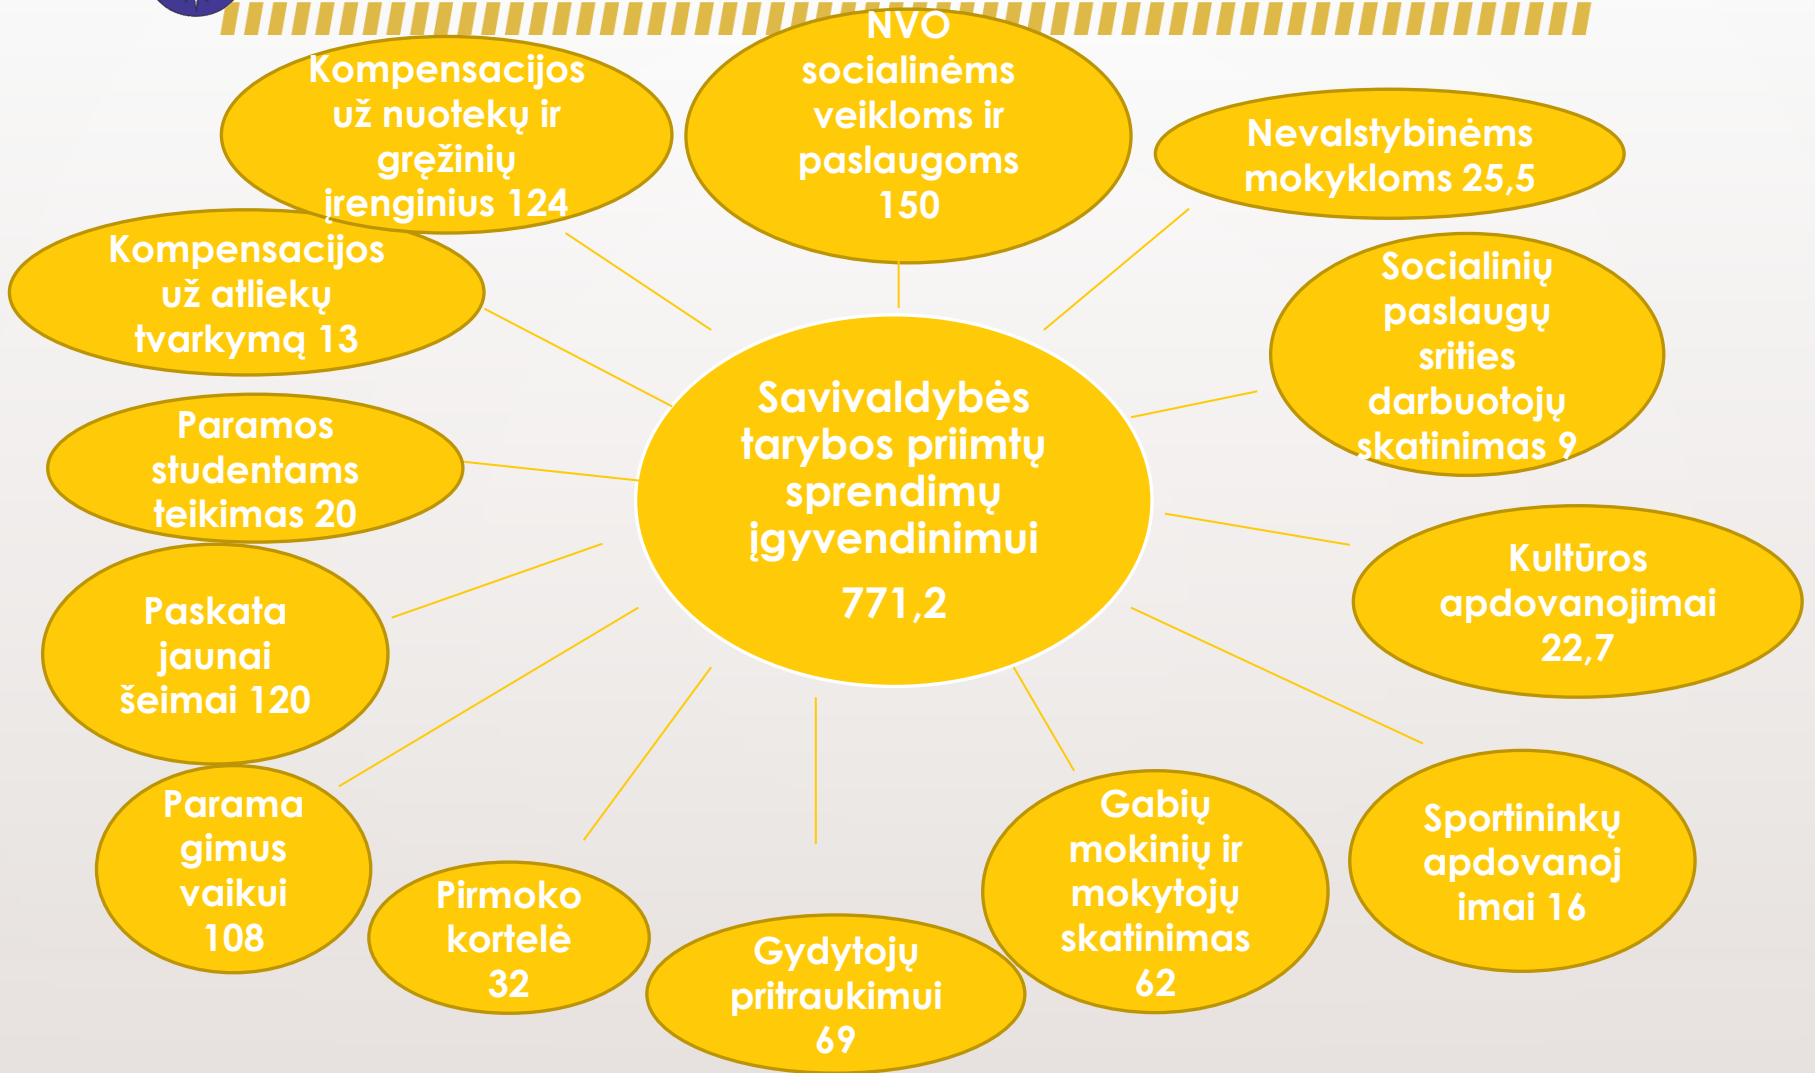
Savivaldybės tarybos priimtų sprendimų įgyvendinimui 771,2

Kompensacijos už nuotekų ir gręžinių įrenginius 124

NVO socialinėms veikloms ir paslaugoms 150

Nevalstybinėms mokykloms 25,5

Kompensacijos už atliekų tvarkymą 13

Socialinių paslaugų srities darbuotojų skatinimas 9

Paramos studentams teikimas 20

Kultūros apdovanojimai 22,7

Paskata jaunai šeimai 120

Parama gimus vaikui 108

Pirmoko kortelė 32

Gydytojų pritraukimui 69

Gabių mokinių ir mokytojų skatinimas 62

Sportininkų apdovanojimai 16